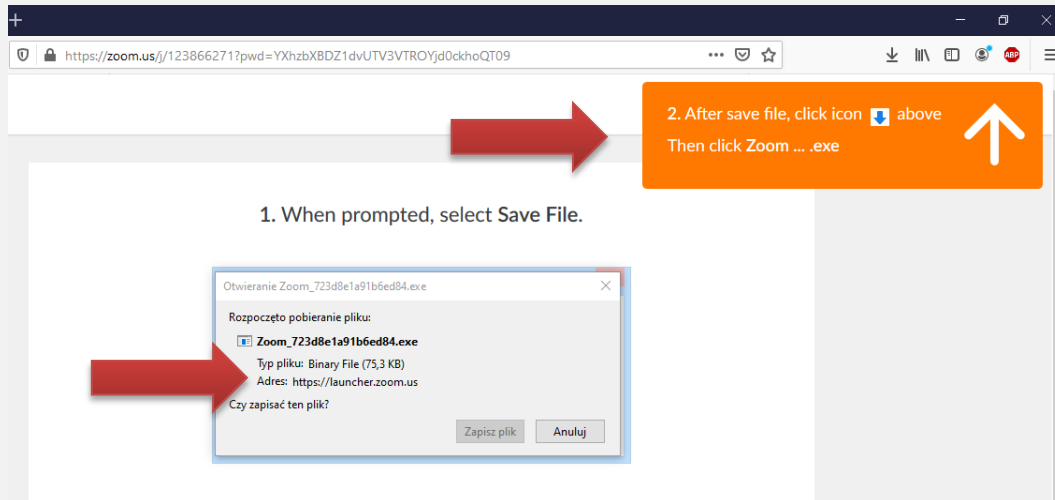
https://zoom.us/j/123866271?pwd=YXhzbXBDZ1dvUTV3VTROYjd0ckhoQT09

2. After save file, click icon above
Then click Zoom ... .exe

1. When prompted, select Save File.

Otwieranie Zoom_723d8e1a91b6ed84.exe

Rozpoczęto pobieranie pliku:

Zoom_723d8e1a91b6ed84.exe

Typ pliku: Binary File (75,3 KB)

Adres: https://launcher.zoom.us

Czy zapisać ten plik?

Zapisz plik

Anuluj